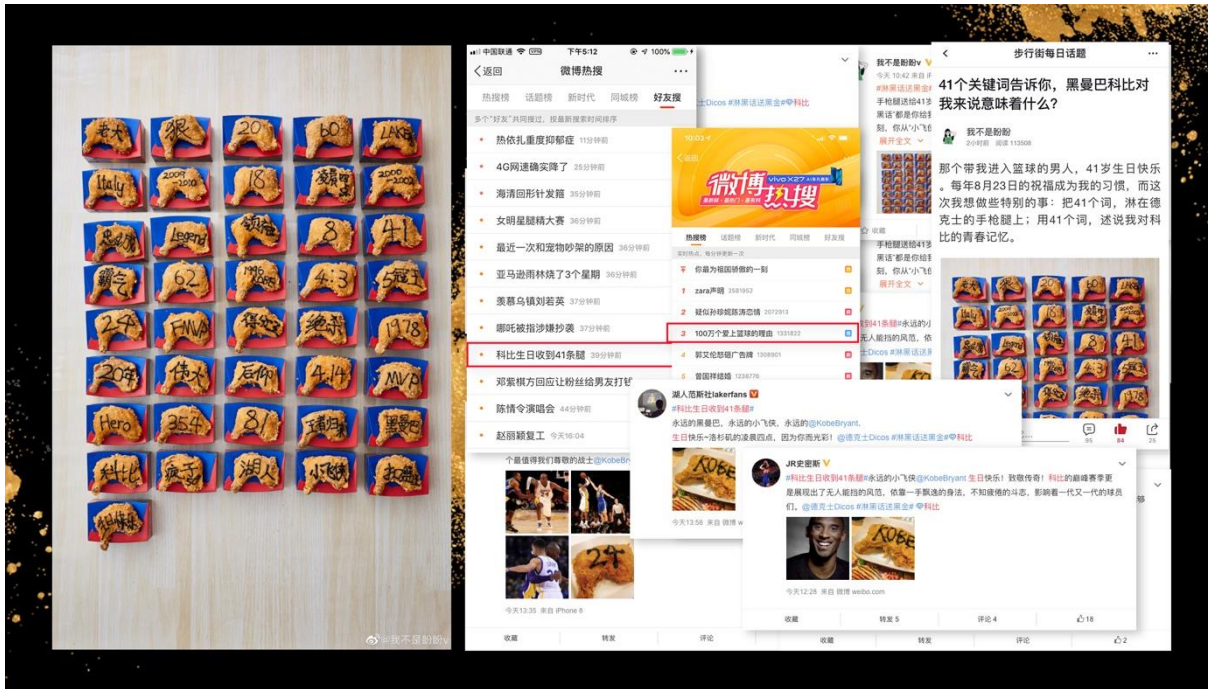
老大 张 20 60 LAKER
Italy 2008 2012 18 绿巨人 2000 2002
黑曼巴 Legend 湖人 8 41
蜗牛 62 1996 4:3 5冠王
24 FMVP 得分王 绝杀 1978
20年 伟大 后仰 4.14 MVP
Hero 35+ 81 球队 黑曼巴
科比 疯子 湖人 小飞侠 扣篮
篮球

@我不是盼盼v

中国联通 下午5:12 100%
返回 微博热搜
热搜榜 话题榜 新时代 同城榜 好友搜
多个"好友"共同搜过，按最新搜索时间排序
热依扎重度抑郁症 11分钟前
4G网速确实降了 25分钟前
海清回形针发箍 35分钟前
女明星腿精大赛 36分钟前
最近一次和宠物吵架的原因 36分钟前
亚马逊雨林烧了3个星期 36分钟前
羡慕乌镇刘若英 37分钟前
哪吒被指涉嫌抄袭 37分钟前
科比生日收到41条腿 39分钟前
郑紫棋方回应让粉丝结男友打钉
陈情令演唱会 44分钟前
赵丽颖复工 今天16:04
个最值得我们尊敬的战士@KobeBr
今天13:35 来自 iPhone 8
收藏 转发 评论

微博热搜 vivo X27
热搜榜 话题榜 新时代 同城榜 好友搜
你最为祖国骄傲的一刻
1 zara声明 2581952
2 疑似孙杨观陈冻结 2072813
3 100万个爱上篮球的理由 1331822
4 郭艾伦怒砸广告牌 1308901
5 曾国祥结婚 1238776

湖人范斯社lakerfans
#科比生日收到41条腿#
永远的黑曼巴，永远的小飞侠，永远的@KobeBryant。
生日快乐~洛杉矶的凌晨四点，因为你而光彩！@德克士Dicos #淋漓话送黑金# 科比
今天13:56 来自 微博

JR史密斯
#科比生日收到41条腿#永远的小飞侠@KobeBryant 生日快乐！致敬传奇！科比的巅峰赛季更是展现出了无人能挡的风范，依靠一手飘逸的身法，不知疲倦的斗志，影响着一代又一代的球员们。@德克士Dicos #淋漓话送黑金# 科比
今天12:28 来自 微博 weibo.com
收藏 转发 5 评论 4 18
收藏 转发 评论 2

我不是盼盼v
今天 10:42 来自
士Dicos #淋漓话送黑金# 科比
手枪腿送给41
展开全文
收藏
展开全文

步行街每日话题
41个关键词告诉你，黑曼巴科比对我来说意味着什么？
我不是盼盼
2小时前 阅读 113508
那个带我进入篮球的男人，41岁生日快乐。每年8月23日的祝福成为我的习惯，而这次我想做些特别的事：把41个词，淋在德克士的手枪腿上；用41个词，述说我对科比的青春记忆。
95 84 25